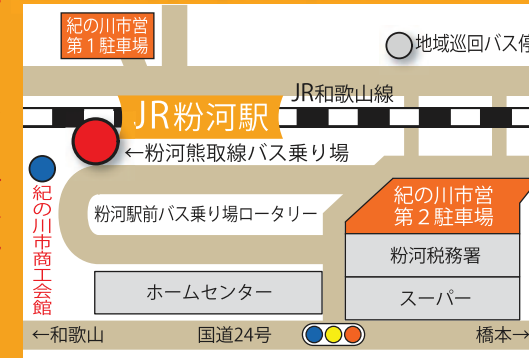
紀の川市営
第１駐車場

地域巡回バス停

JR和歌山線

JR粉河駅

←粉河熊取線バス乗り場

紀の川市商工会館

粉河駅前バス乗り場ロータリー

紀の川市営
第２駐車場

粉河税務署

ホームセンター

スーパー

←和歌山

国道24号

橋本→